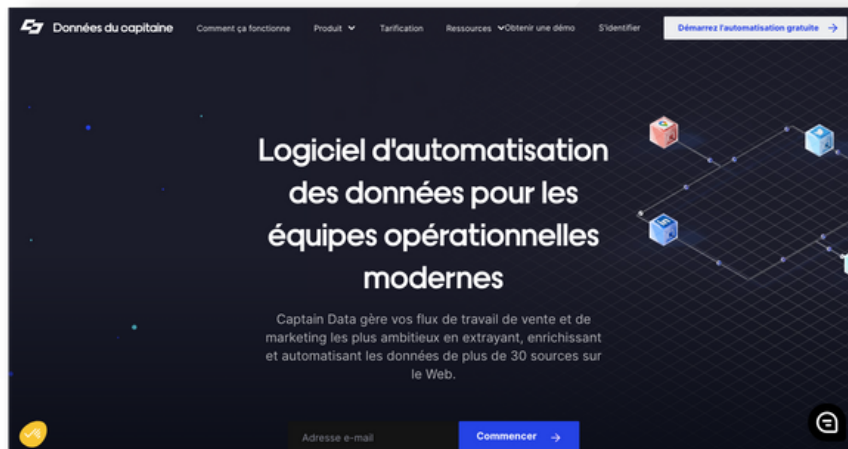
Données du capitaine Comment ça fonctionne Produit Tarification Ressources Obtenir une démo S'identifier Démarrez l'automatisation gratuite

Logiciel d'automatisation des données pour les équipes opérationnelles modernes

Captain Data gère vos flux de travail de vente et de marketing les plus ambitieux en extrayant, enrichissant et automatisant les données de plus de 30 sources sur le Web.

Adresse e-mail Commencer